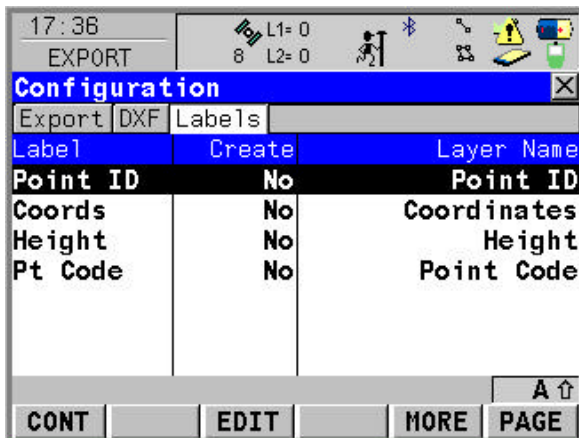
17:36
EXPORT
L1= 0
8 L2= 0

Configuration

Export DXF Labels

| Label | Create | Layer Name |
|---|---|---|
| Point ID | No | Point ID |
| Coords | No | Coordinates |
| Height | No | Height |
| Pt Code | No | Point Code |

A ⇧
CONT EDIT MORE PAGE